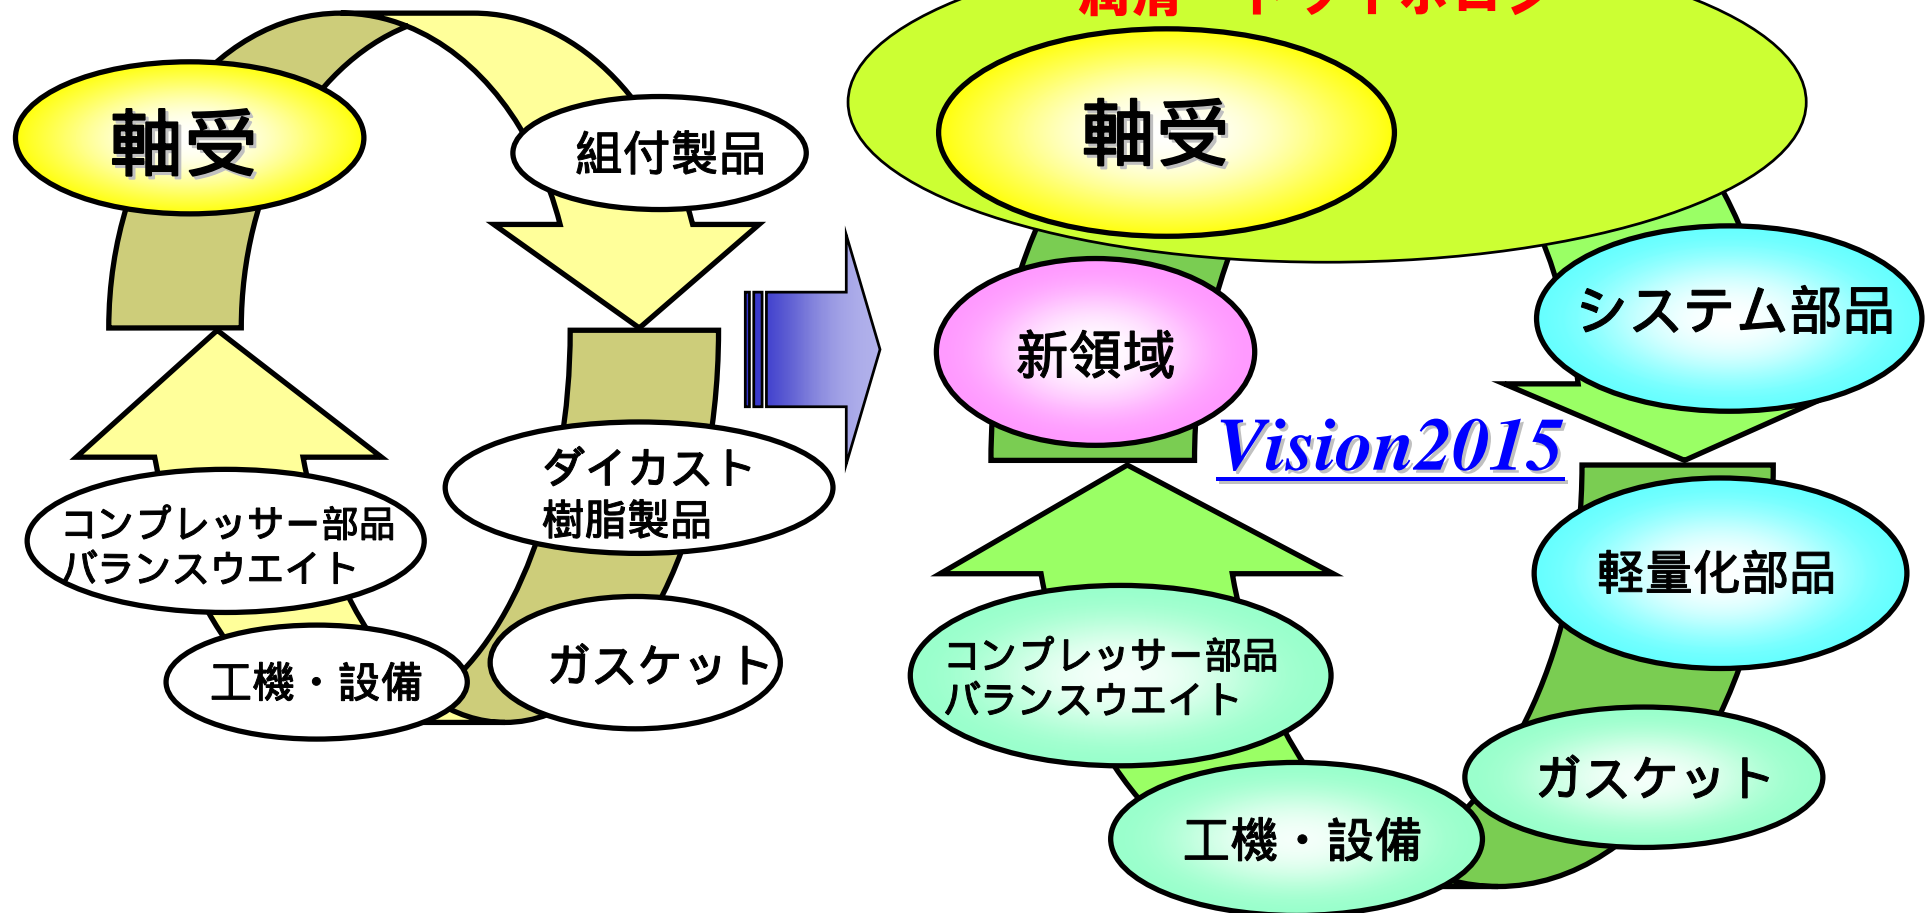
軸受

組付製品

ダイカスト
樹脂製品

コンプレッサー部品
バランスウエイト

工機・設備

ガスケット

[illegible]

軸受

新領域

システム部品

Vision2015

軽量化部品

コンプレッサー部品
バランスウエイト

ガスケット

工機・設備